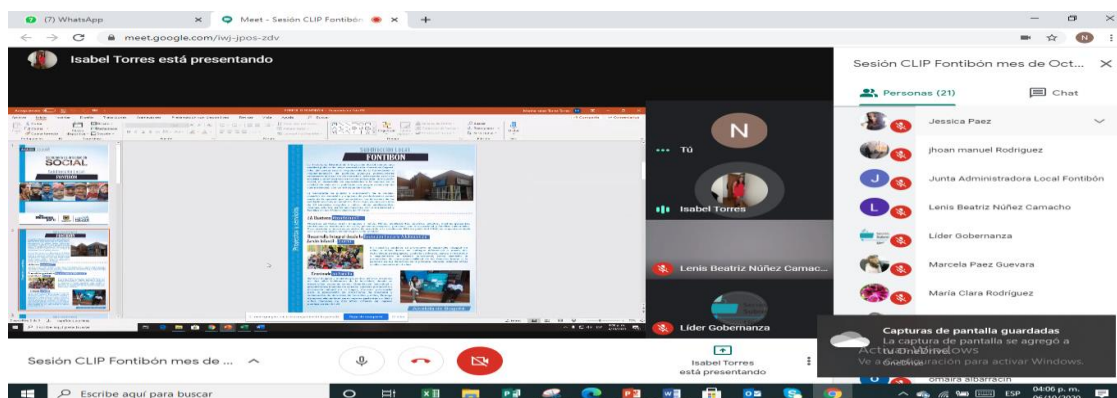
(7) WhatsApp
Meet - Sesión CLIP Fontibón
meet.google.com/iwj-jpos-zdv

Isabel Torres está presentando

SOCIAL
FONTIBÓN

N
Tú
Isabel Torres
Lenis Beatriz Núñez Camac...
Líder Gobernanza

Sesión CLIP Fontibón mes de Oct...
Personas (21)
Chat
Jessica Paez
jhoan manuel Rodriguez
Junta Administradora Local Fontibón
Lenis Beatriz Núñez Camacho
Líder Gobernanza
Marcela Paez Guevara
María Clara Rodríguez
omaira albarracin

Capturas de pantalla guardadas
La captura de pantalla se agregó a tu OneDrive.
OneDrive
Activar Windows
Ve a Configuración para activar Windows.

Sesión CLIP Fontibón mes de ...
Isabel Torres está presentando

Escribe aquí para buscar
ESP
04:06 p. m.